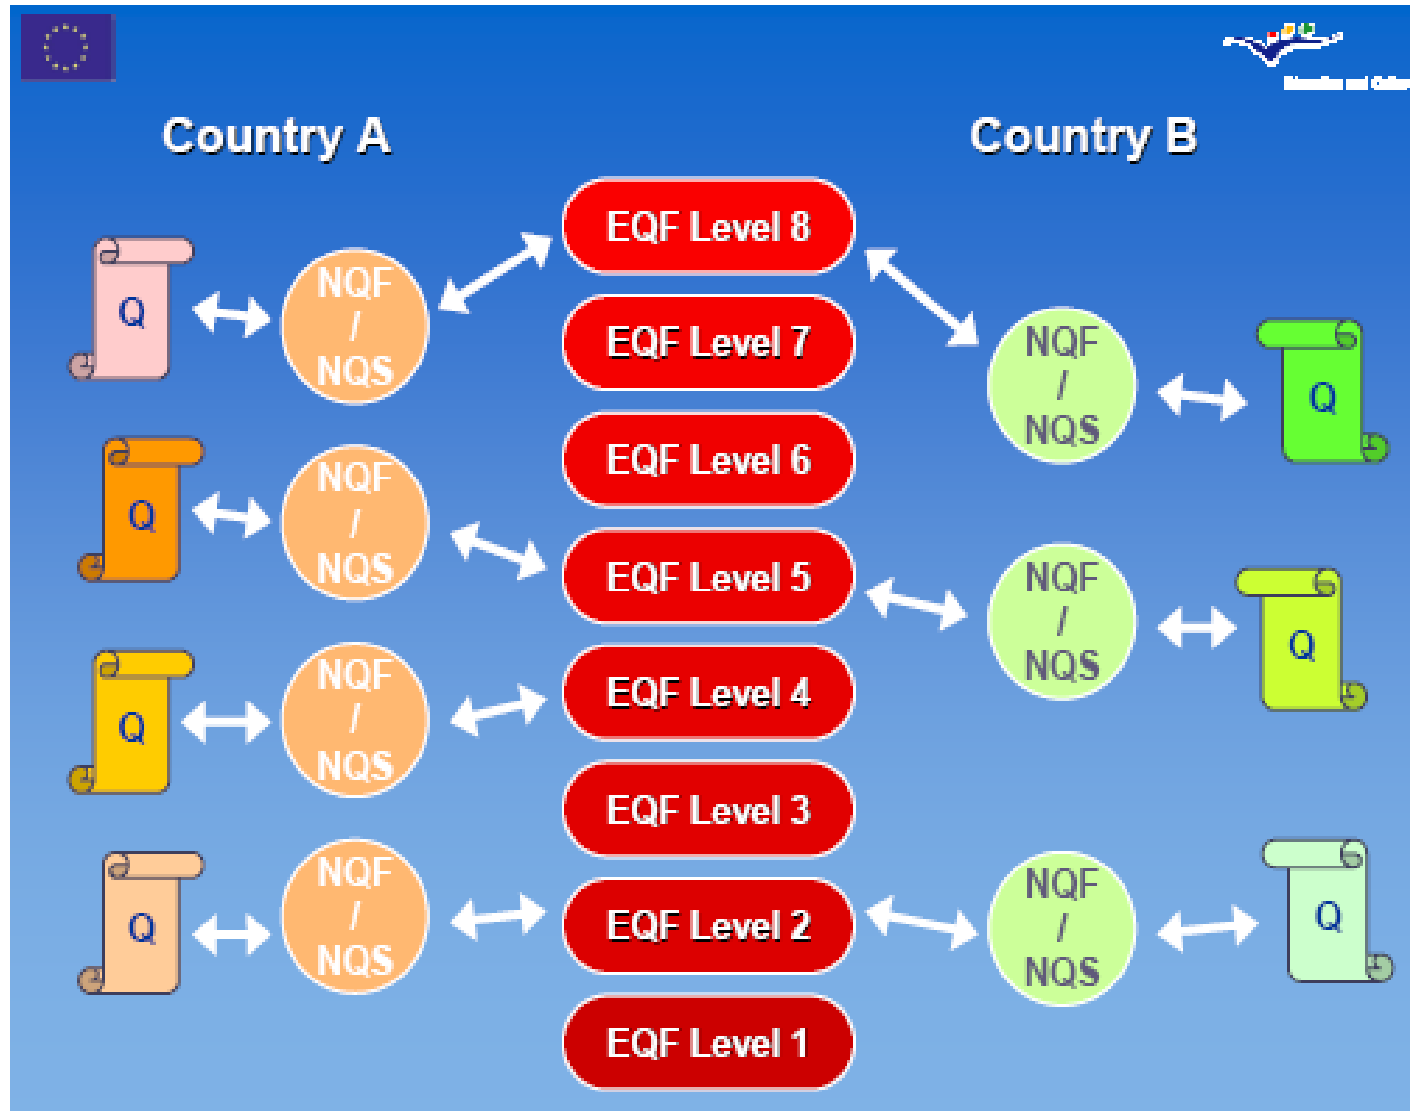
Education and Culture

Country A

Country B

Q

NQF / NQS

EQF Level 8

EQF Level 7

NQF / NQS

Q

Q

NQF / NQS

EQF Level 6

EQF Level 5

NQF / NQS

Q

Q

NQF / NQS

EQF Level 4

EQF Level 3

Q

NQF / NQS

EQF Level 2

NQF / NQS

Q

EQF Level 1